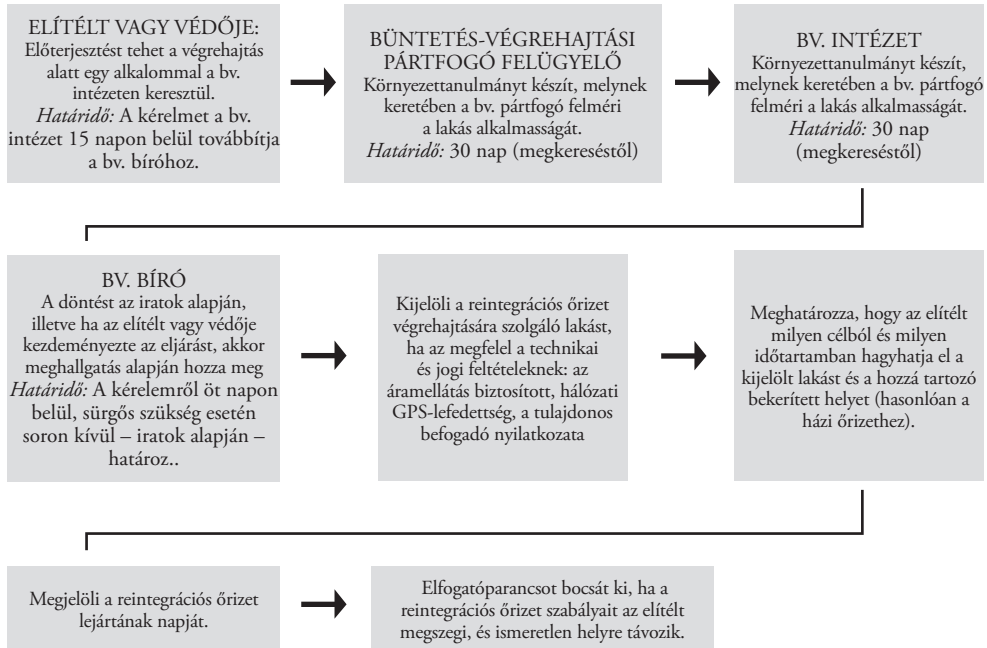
ELÍTÉLT VAGY VÉDŐJE:
Előterjesztést tehet a végrehajtás alatt egy alkalommal a bv. intézeten keresztül.
*Határidő:* A kérelmet a bv. intézet 15 napon belül továbbítja a bv. bíróhoz.

BÜNTETÉS-VÉGREHAJTÁSI PÁRTFOGÓ FELÜGYELŐ
Környezettanulmányt készít, melynek keretében a bv. pártfogó felméri a lakás alkalmasságát.
*Határidő:* 30 nap (megkereséstől)

BV. INTÉZET
Környezettanulmányt készít, melynek keretében a bv. pártfogó felméri a lakás alkalmasságát.
*Határidő:* 30 nap (megkereséstől)

BV. BÍRÓ
A döntést az iratok alapján, illetve ha az elítélt vagy védője kezdeményezte az eljárást, akkor meghallgatás alapján hozza meg
*Határidő:* A kérelemről öt napon belül, sürgős szükség esetén soron kívül – iratok alapján – határoz..

Kijelöli a reintegrációs őrizet végrehajtására szolgáló lakást, ha az megfelel a technikai és jogi feltételeknek: az áramellátás biztosított, hálózati GPS-lefedettség, a tulajdonos befogadó nyilatkozata

Meghatározza, hogy az elítélt milyen célból és milyen időtartamban hagyhatja el a kijelölt lakást és a hozzá tartozó bekerített helyet (hasonlóan a házi őrizethez).

Megjelöli a reintegrációs őrizet lejártának napját.

Elfogatóparancsot bocsát ki, ha a reintegrációs őrizet szabályait az elítélt megszegi, és ismeretlen helyre távozik.